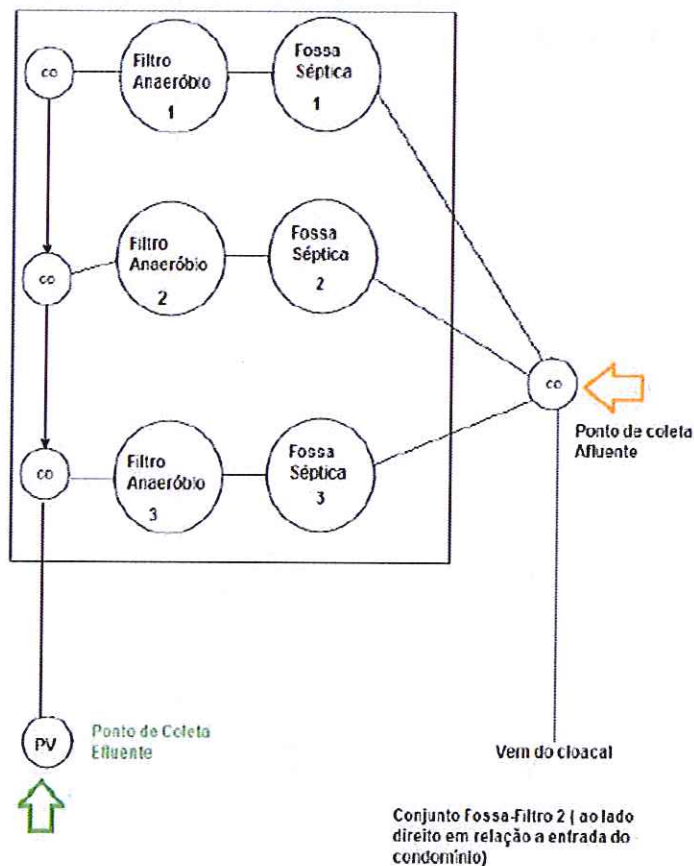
co

Filtro Anaeróbio 1

Fossa Séptica 1

co

Filtro Anaeróbio 2

Fossa Séptica 2

co

Filtro Anaeróbio 3

Fossa Séptica 3

co

Ponto de coleta Afluente

PV

Ponto de Coleta Efluente

Vem do cloacal

Conjunto Fossa-Filtro 2 ( ao lado direito em relação a entrada do condomínio)